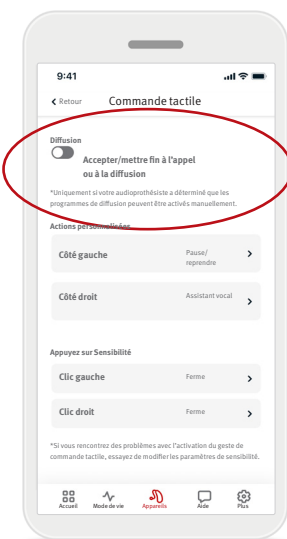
9:41

Retour

Commande tactile

Diffusion

Accepter/mettre fin à l'appel ou à la diffusion

*Uniquement si votre audioprothésiste a déterminé que les programmes de diffusion peuvent être activés manuellement.

Actions personnalisées

Côté gauche

Pause/ reprendre

Côté droit

Assistant vocal

Appuyez sur Sensibilité

Clic gauche

Ferme

Clic droit

Ferme

*Si vous rencontrez des problèmes avec l'activation du geste de commande tactile, essayez de modifier les paramètres de sensibilité.

Accueil

Mode de vie

Appareils

Aide

Plus